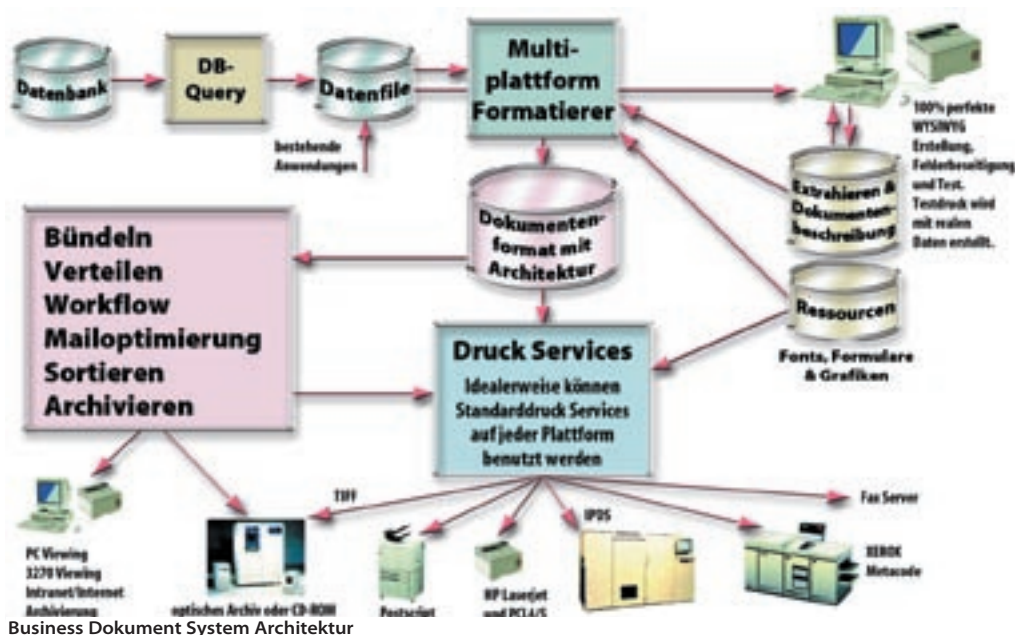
Datenbank

DB-Query

Datenfile

bestehende Anwendungen

Multi-plattform Formatierer

100% perfekte WYSIWYG Erstellung, Fehlerbeseitigung und Test. Testdruck wird mit realen Daten erstellt.

Extrahieren & Dokumenten-beschreibung

Dokumenten-format mit Architektur

Bündeln
Verteilen
Workflow
Mailoptimierung
Sortieren
Archivieren

Ressourcen

Fonts, Formulare & Grafiken

Druck Services

Idealerweise können Standarddruck Services auf jeder Plattform benutzt werden

TIFF

Fax Server

IPDS

XEROX Metacode

PC Viewing
3270 Viewing
Intranet/Internet
Archivierung

optischen Archiv oder CD-ROM

Postscript

HP Laserjet und PCL4/5

Business Dokument System Architektur